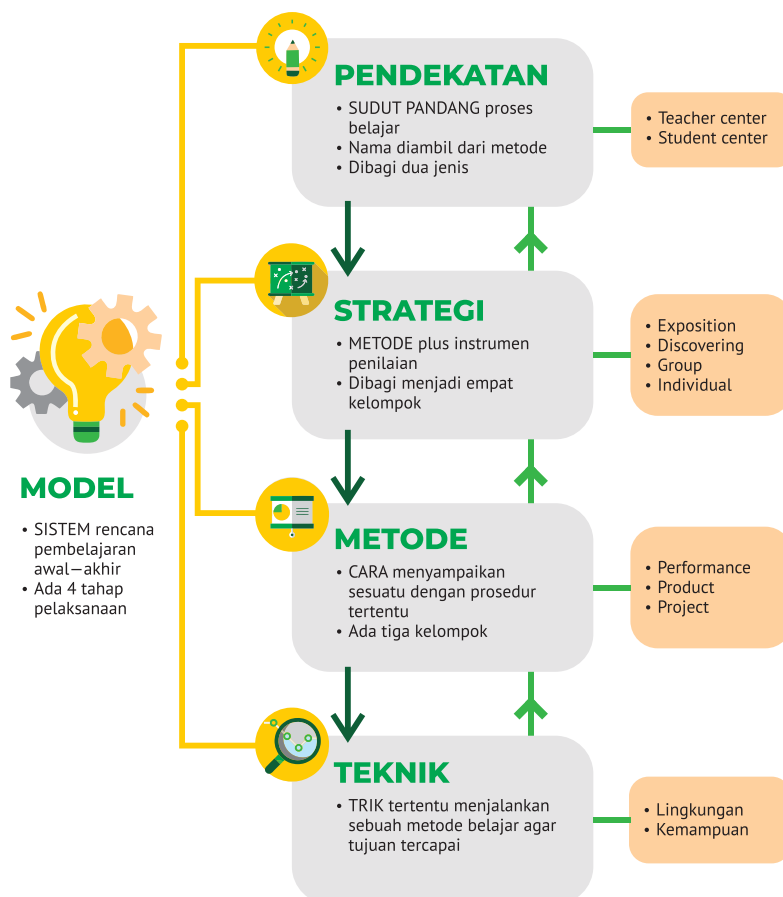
MODEL

- SISTEM rencana pembelajaran awal—akhir
- Ada 4 tahap pelaksanaan

PENDEKATAN

- SUDUT PANDANG proses belajar
- Nama diambil dari metode
- Dibagi dua jenis

- Teacher center
- Student center

STRATEGI

- METODE plus instrumen penilaian
- Dibagi menjadi empat kelompok

- Exposition
- Discovering
- Group
- Individual

METODE

- CARA menyampaikan sesuatu dengan prosedur tertentu
- Ada tiga kelompok

- Performance
- Product
- Project

TEKNIK

- TRIK tertentu menjalankan sebuah metode belajar agar tujuan tercapai

- Lingkungan
- Kemampuan